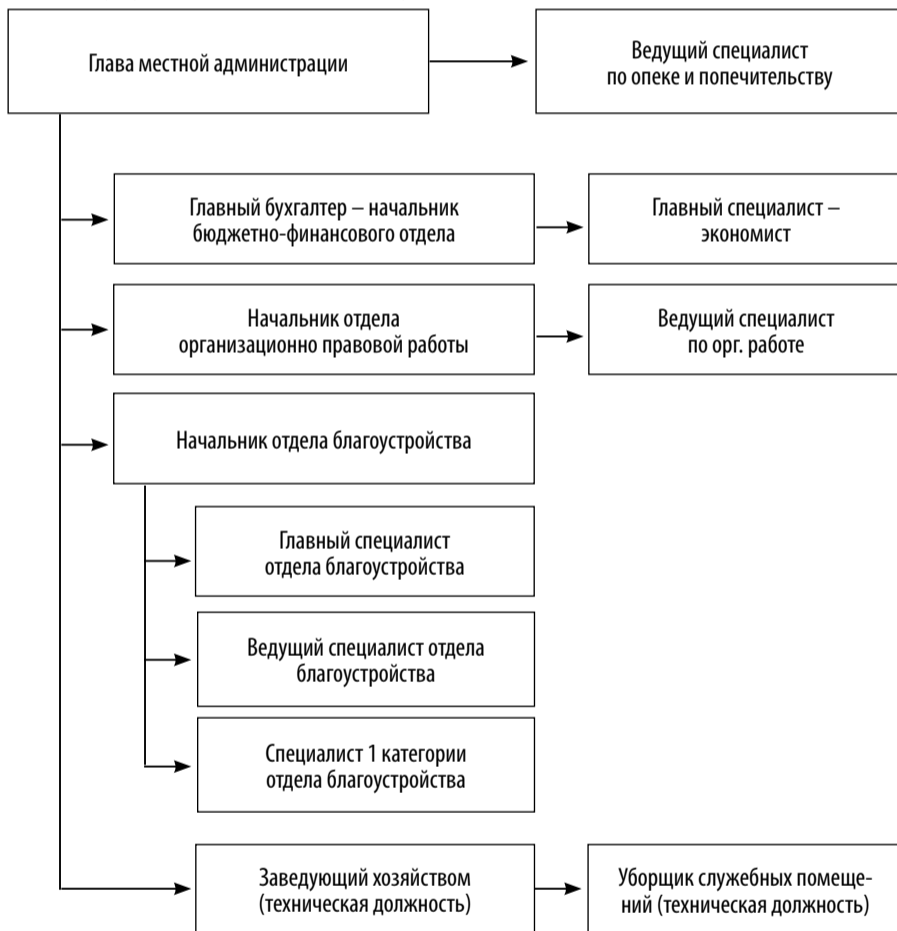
Глава местной администрации

Ведущий специалист по опеке и попечительству

Главный бухгалтер – начальник бюджетно-финансового отдела

Главный специалист – экономист

Начальник отдела организационно правовой работы

Ведущий специалист по орг. работе

Начальник отдела благоустройства

Главный специалист отдела благоустройства

Ведущий специалист отдела благоустройства

Специалист 1 категории отдела благоустройства

Заведующий хозяйством (техническая должность)

Уборщик служебных помещений (техническая должность)